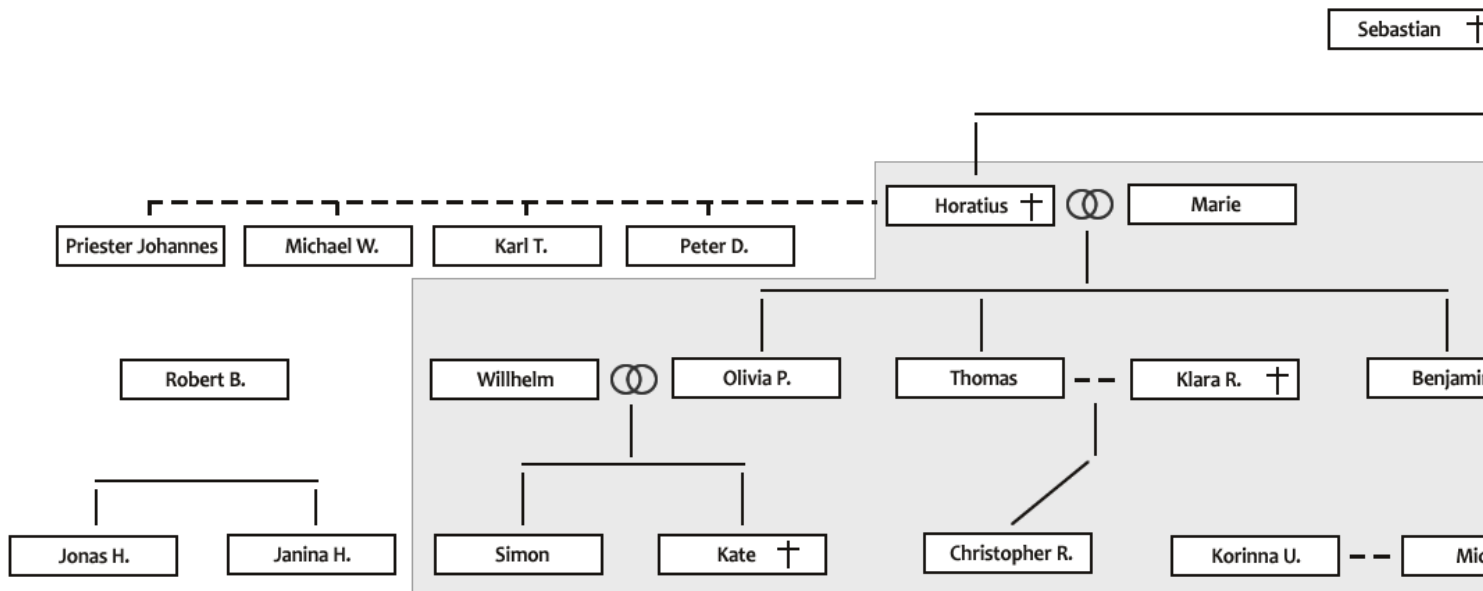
Sebastian †

Priester Johannes

Michael W.

Karl T.

Peter D.

Horatius †

Marie

Robert B.

Willhelm

Olivia P.

Thomas

Klara R. †

Benjami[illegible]

Jonas H.

Janina H.

Simon

Kate †

Christopher R.

Korinna U.

Mic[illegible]